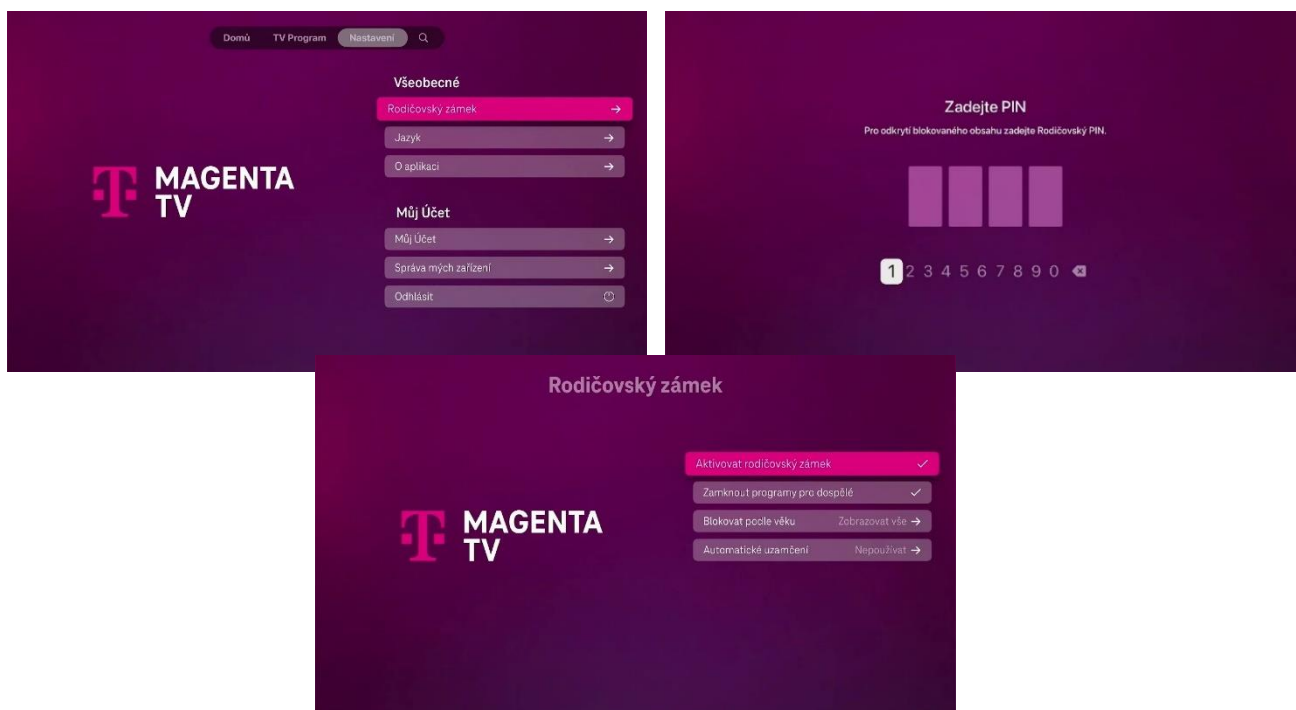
Domů TV Program Nastavení

MAGENTA TV

Všeobecné

Rodičovský zámek →

Jazyk →

O aplikaci →

Můj Účet

Můj Účet →

Správa mých zařízení →

Odhlásit

Zadejte PIN

Pro odkrytí blokovaného obsahu zadejte Rodičovský PIN.

1 2 3 4 5 6 7 8 9 0

Rodičovský zámek

MAGENTA TV

Aktivovat rodičovský zámek ✓

Zamknout programy pro dospělé ✓

Blokovat podle věku Zobrazovat vše →

Automatické uzamčení Nepoužívat →